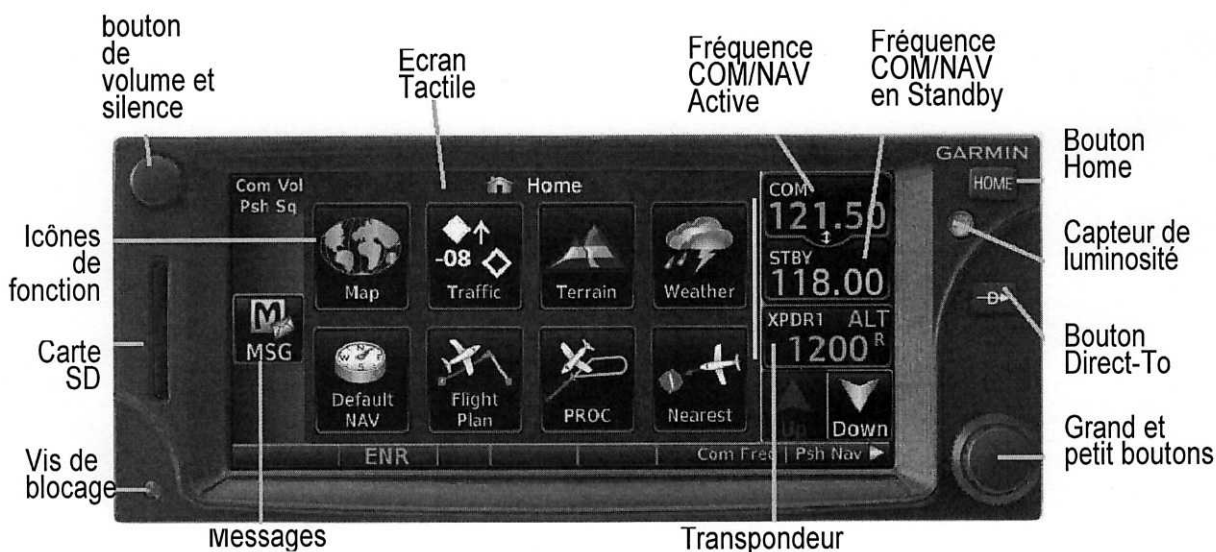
bouton de volume et silence

Ecran Tactile

Fréquence COM/NAV Active

Fréquence COM/NAV en Standby

GARMIN

Bouton Home

HOME

Com Vol
Psh Sq

Home

COM
121.50

STBY
118.00

Icônes de fonction

Map

-08

Traffic

Terrain

Weather

Capteur de luminosité

Carte SD

MSG

XPDR1 ALT
1200 R

Bouton Direct-To

Default NAV

Flight Plan

PROC

Nearest

Up

Down

Grand et petit boutons

Vis de blocage

ENR

Com Freq | Psh Nav ▶

Messages

Transpondeur